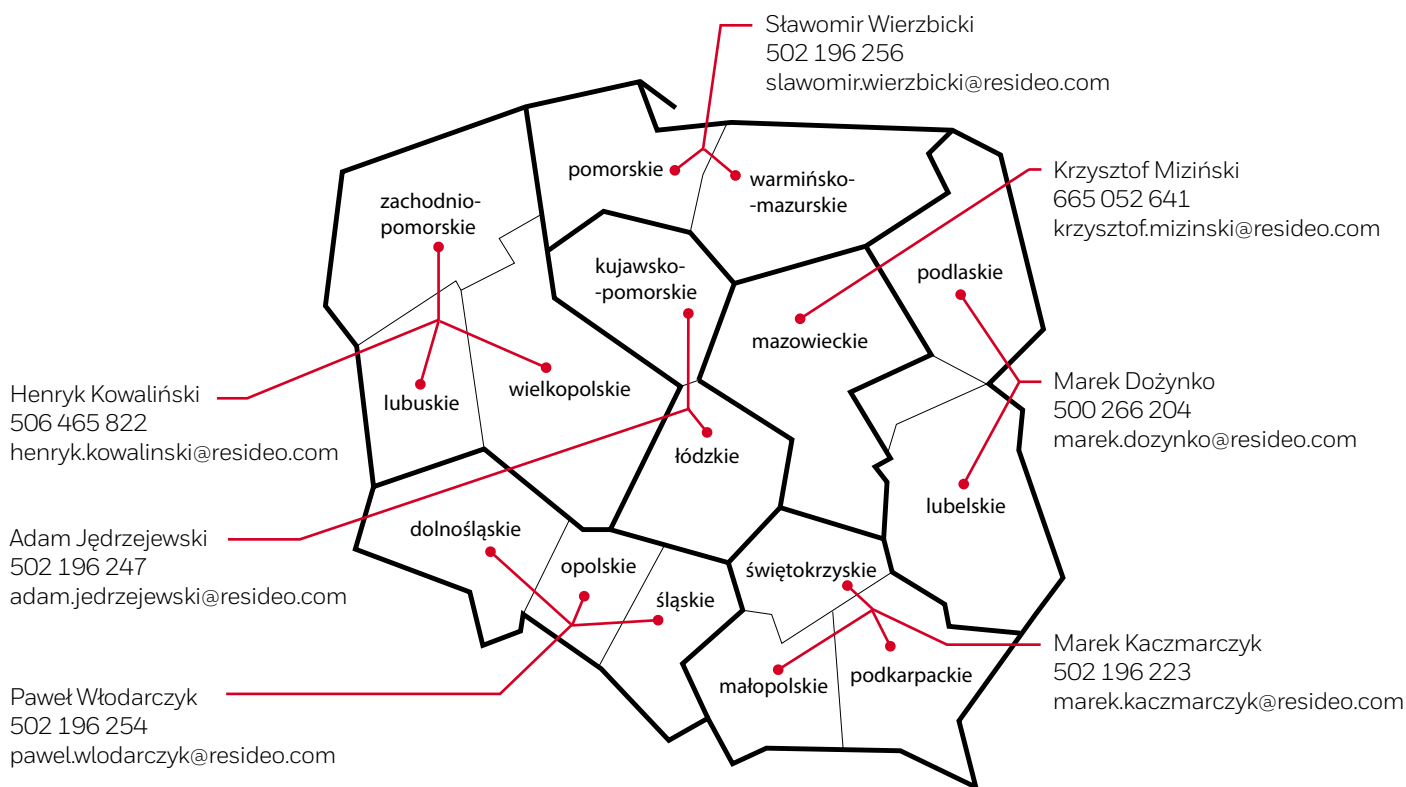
Sławomir Wierzbicki
502 196 256
slawomir.wierzbicki@resideo.com

Krzysztof Miziński
665 052 641
krzysztof.mizinski@resideo.com

pomorskie

warmińsko-mazurskie

zachodnio-pomorskie

kujawsko-pomorskie

podlaskie

mazowieckie

Henryk Kowaliński
506 465 822
henryk.kowalinski@resideo.com

lubuskie

wielkopolskie

Marek Dożynko
500 266 204
marek.dozynko@resideo.com

łódzkie

lubelskie

Adam Jędrzejewski
502 196 247
adam.jedrzejewski@resideo.com

dolnośląskie

opolskie

świętokrzyskie

śląskie

Marek Kaczmarczyk
502 196 223
marek.kaczmarczyk@resideo.com

Paweł Włodarczyk
502 196 254
pawel.wlodarczyk@resideo.com

małopolskie

podkarpackie